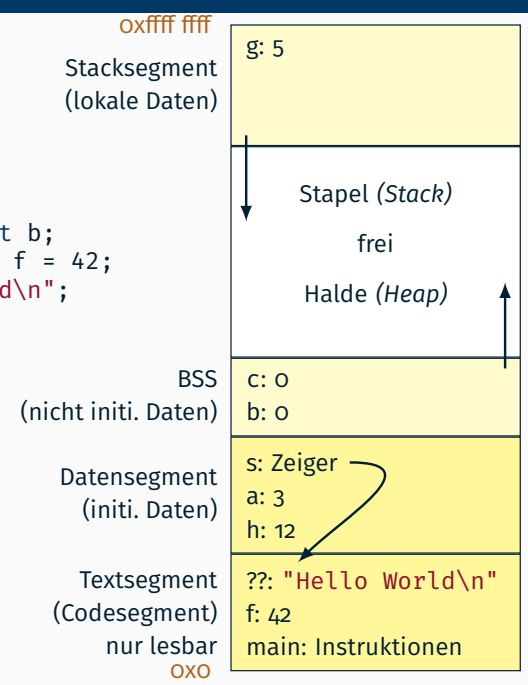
oxffff ffff

Stacksegment (lokale Daten)

g: 5

t b;
f = 42;
d\n";

Stapel *(Stack)*

frei

Halde *(Heap)*

BSS (nicht initi. Daten)

c: 0
b: 0

Datensegment (initi. Daten)

s: Zeiger
a: 3
h: 12

Textsegment (Codesegment) nur lesbar

??: "Hello World\n"
f: 42
main: Instruktionen

0x0